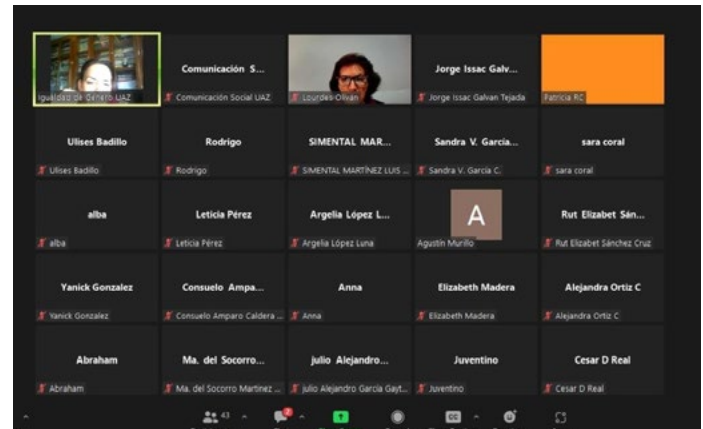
Igualdad de Género UAZ

Comunicación S...
Comunicación Social UAZ

Lourdes Oliván

Jorge Issac Galv...
Jorge Issac Galvan Tejada

Patricia RC

Ulises Badillo
Ulises Badillo

Rodrigo
Rodrigo

SIMENTAL MAR...
SIMENTAL MARTÍNEZ LUIS ...

Sandra V. García...
Sandra V. García C.

sara coral
sara coral

alba
alba

Leticia Pérez
Leticia Pérez

Argelia López L...
Argelia López Luna

A
Agustín Murillo

Rut Elizabet Sán...
Rut Elizabet Sánchez Cruz

Yanick Gonzalez
Yanick Gonzalez

Consuelo Ampa...
Consuelo Amparo Caldera ...

Anna
Anna

Elizabeth Madera
Elizabeth Madera

Alejandra Ortiz C
Alejandra Ortiz C

Abraham
Abraham

Ma. del Socorro...
Ma. del Socorro Martinez ...

julio Alejandro...
julio Alejandro García Gayt...

Juventino
Juventino

Cesar D Real
Cesar D Real

43